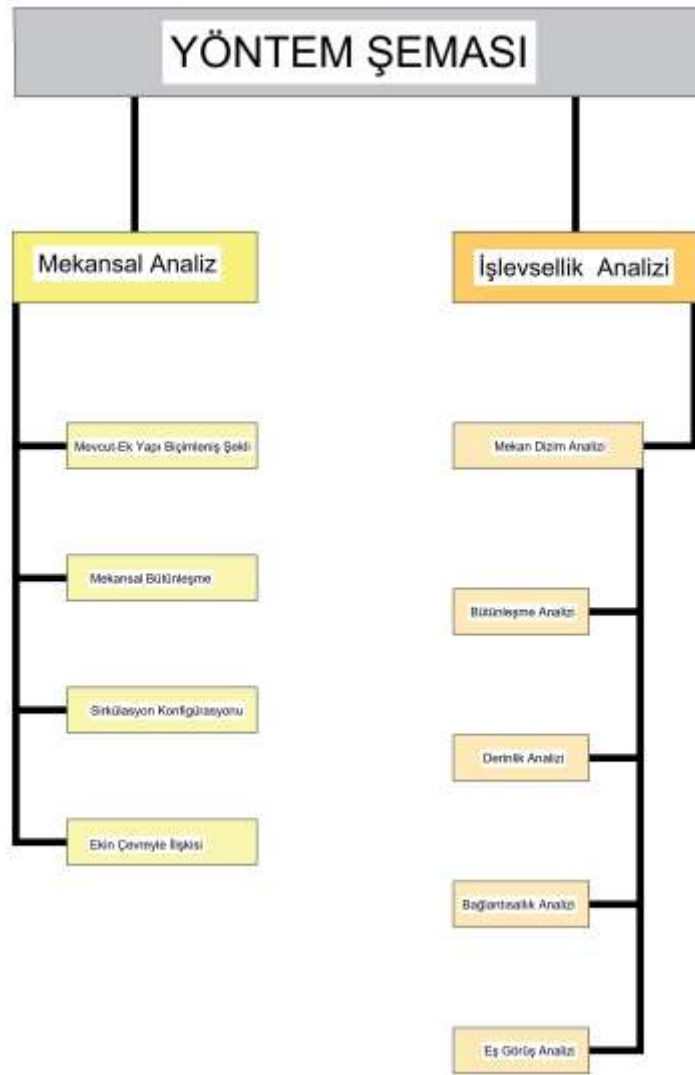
YÖNTEM ŞEMASI

Mekansal Analiz

Mevcut-Ek Yapı Biçimleniş Şekli

Mekansal Bütünleşme

Sirkülasyon Konfigürasyonu

Ekin Çevreyle İlişkisi

İşlevsellik Analizi

Mekan Dizim Analizi

Bütünleşme Analizi

Derinlik Analizi

Bağlantısallık Analizi

Eş Görüş Analizi